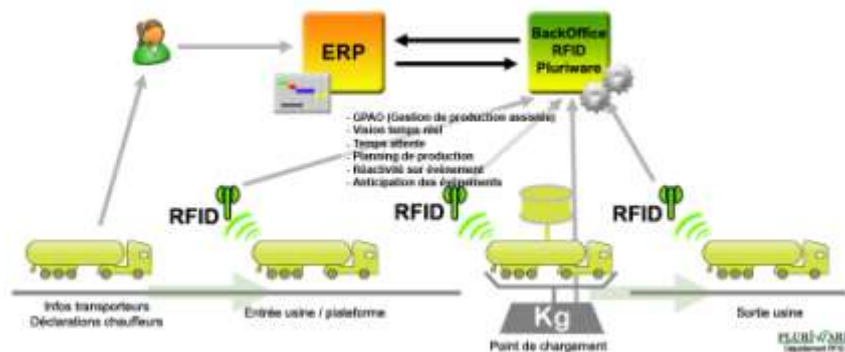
ERP

BackOffice RFID Pluriware

- GPAO (Gestion de production assistée)
- Vision temps réel
- Temps attente
- Planning de production
- Réactivité sur évènement
- Anticipation des évènements

RFID

RFID

RFID

Kg

Infos transporteurs
Déclarations chauffeurs

Entrée usine / plateforme

Point de chargement

Sortie usine

PLURIWARE
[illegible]